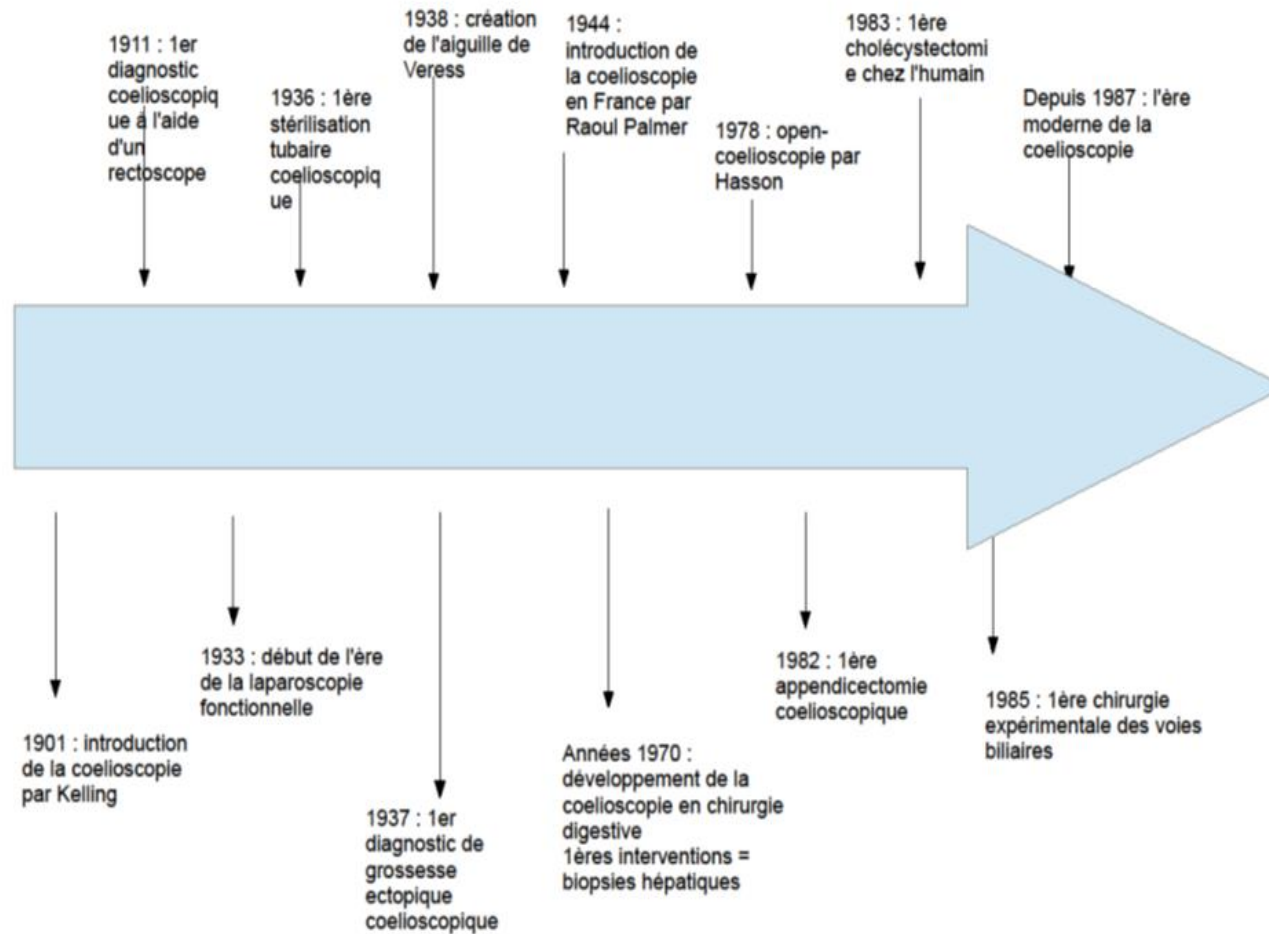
1911 : 1er diagnostic coelioscopique à l'aide d'un rectoscope

1936 : 1ère stérilisation tubaire coelioscopique

1938 : création de l'aiguille de Veress

1944 : introduction de la coelioscopie en France par Raoul Palmer

1978 : open-coelioscopie par Hasson

1983 : 1ère cholécystectomie chez l'humain

Depuis 1987 : l'ère moderne de la coelioscopie

1901 : introduction de la coelioscopie par Kelling

1933 : début de l'ère de la laparoscopie fonctionnelle

1937 : 1er diagnostic de grossesse ectopique coelioscopique

Années 1970 : développement de la coelioscopie en chirurgie digestive
1ères interventions = biopsies hépatiques

1982 : 1ère appendicectomie coelioscopique

1985 : 1ère chirurgie expérimentale des voies biliaires